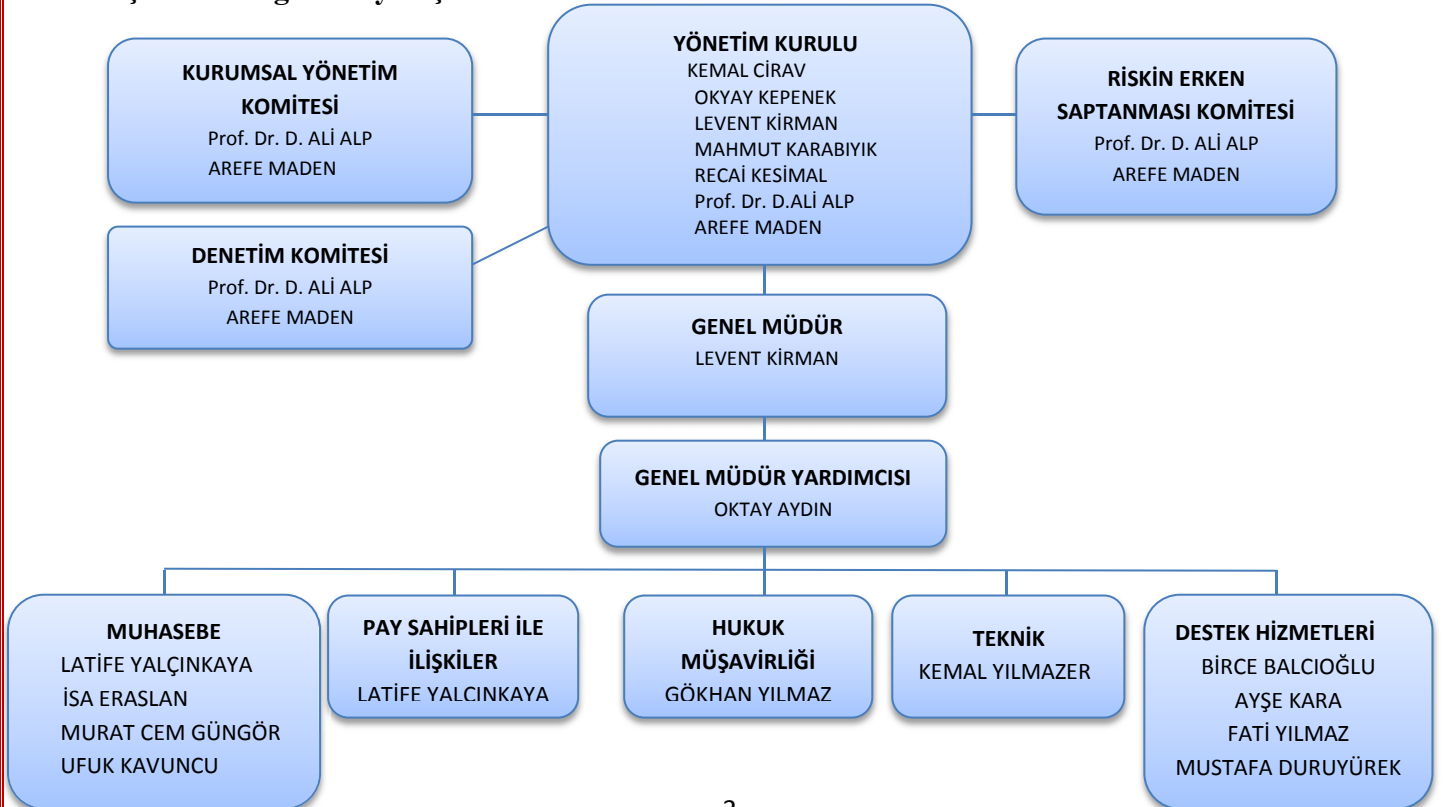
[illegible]

YÖNETİM KURULU
KEMAL CİRAV
OKYAY KEPENEK
LEVENT KİRMAN
MAHMUT KARABIYIK
RECAİ KESİMAL
Prof. Dr. D.ALİ ALP
AREFE MADEN

KURUMSAL YÖNETİM KOMİTESİ
Prof. Dr. D. ALİ ALP
AREFE MADEN

RİSKİN ERKEN SAPTANMASI KOMİTESİ
Prof. Dr. D. ALİ ALP
AREFE MADEN

DENETİM KOMİTESİ
Prof. Dr. D. ALİ ALP
AREFE MADEN

GENEL MÜDÜR
LEVENT KİRMAN

GENEL MÜDÜR YARDIMCISI
OKTAY AYDIN

MUHASEBE
LATİFE YALÇINKAYA
İSA ERASLAN
MURAT CEM GÜNGÖR
UFUK KAVUNCU

PAY SAHİPLERİ İLE İLİŞKİLER
LATİFE YALCINKAYA

HUKUK MÜŞAVİRLİĞİ
GÖKHAN YILMAZ

TEKNİK
KEMAL YILMAZER

DESTEK HİZMETLERİ
BİRCE BALCIOĞLU
AYŞE KARA
FATİ YILMAZ
MUSTAFA DURUYÜREK

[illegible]